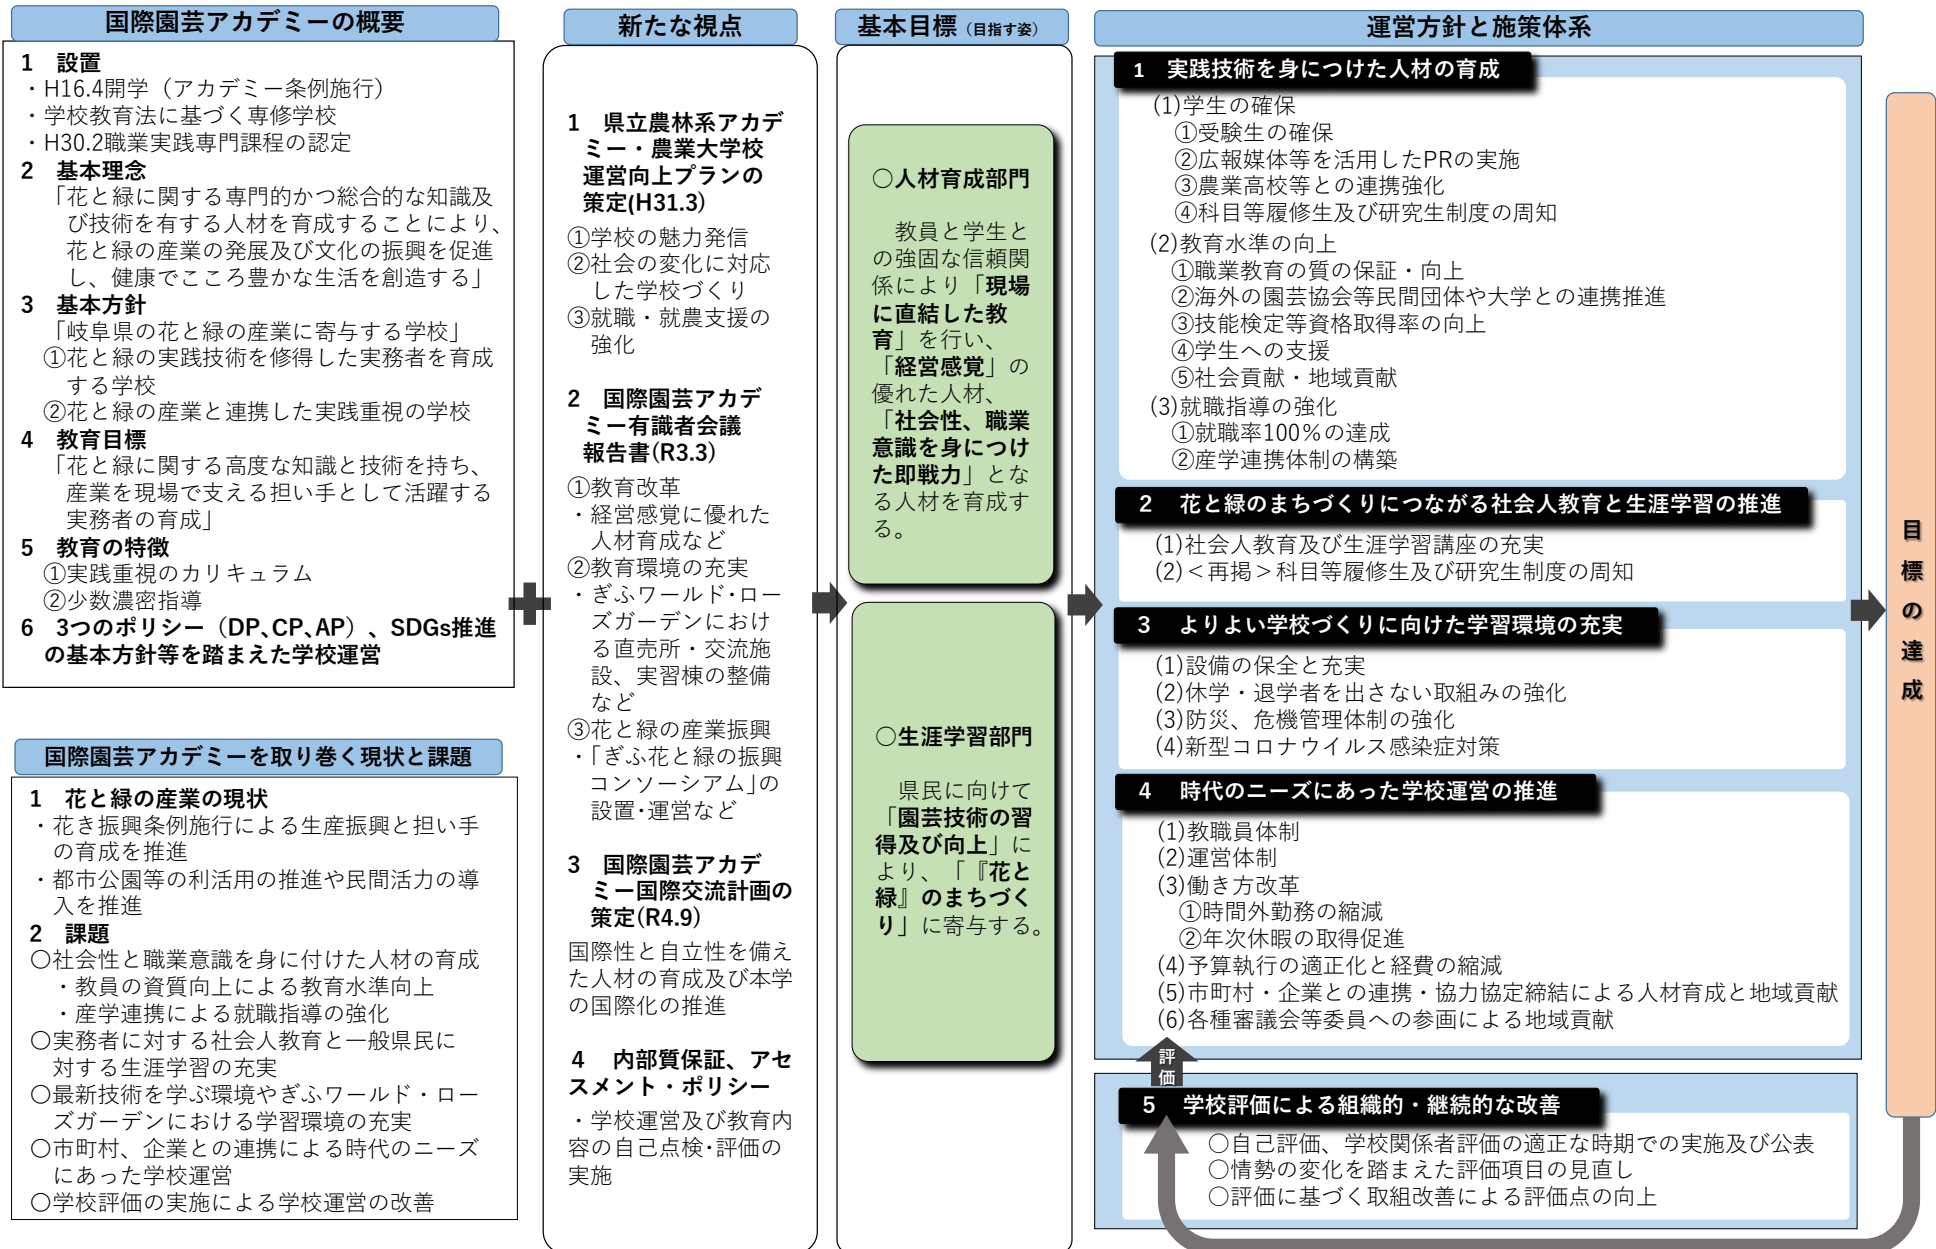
国際園芸アカデミーの概要

1　設置
・H16.4開学（アカデミー条例施行）
・学校教育法に基づく専修学校
・H30.2職業実践専門課程の認定
2　基本理念
「花と緑に関する専門的かつ総合的な知識及び技術を有する人材を育成することにより、花と緑の産業の発展及び文化の振興を促進し、健康でこころ豊かな生活を創造する」
3　基本方針
「岐阜県の花と緑の産業に寄与する学校」
①花と緑の実践技術を修得した実務者を育成する学校
②花と緑の産業と連携した実践重視の学校
4　教育目標
「花と緑に関する高度な知識と技術を持ち、産業を現場で支える担い手として活躍する実務者の育成」
5　教育の特徴
①実践重視のカリキュラム
②少数濃密指導
6　3つのポリシー（DP、CP、AP）、SDGs推進の基本方針等を踏まえた学校運営

国際園芸アカデミーを取り巻く現状と課題

1　花と緑の産業の現状
・花き振興条例施行による生産振興と担い手の育成を推進
・都市公園等の利活用の推進や民間活力の導入を推進
2　課題
〇社会性と職業意識を身に付けた人材の育成
・教員の資質向上による教育水準向上
・産学連携による就職指導の強化
〇実務者に対する社会人教育と一般県民に対する生涯学習の充実
〇最新技術を学ぶ環境やぎふワールド・ローズガーデンにおける学習環境の充実
〇市町村、企業との連携による時代のニーズにあった学校運営
〇学校評価の実施による学校運営の改善

新たな視点

1　県立農林系アカデミー・農業大学校運営向上プランの策定(H31.3)
①学校の魅力発信
②社会の変化に対応した学校づくり
③就職・就農支援の強化

2　国際園芸アカデミー有識者会議報告書(R3.3)
①教育改革
・経営感覚に優れた人材育成など
②教育環境の充実
・ぎふワールド･ローズガーデンにおける直売所・交流施設、実習棟の整備など
③花と緑の産業振興
・「ぎふ花と緑の振興コンソーシアム」の設置･運営など

3　国際園芸アカデミー国際交流計画の策定(R4.9)
国際性と自立性を備えた人材の育成及び本学の国際化の推進

4　内部質保証、アセスメント・ポリシー
・学校運営及び教育内容の自己点検･評価の実施

基本目標（目指す姿）

〇人材育成部門
教員と学生との強固な信頼関係により「現場に直結した教育」を行い、「経営感覚」の優れた人材、「社会性、職業意識を身につけた即戦力」となる人材を育成する。

〇生涯学習部門
県民に向けて「園芸技術の習得及び向上」により、「『花と緑』のまちづくり」に寄与する。

運営方針と施策体系

1　実践技術を身につけた人材の育成
(1)学生の確保
①受験生の確保
②広報媒体等を活用したPRの実施
③農業高校等との連携強化
④科目等履修生及び研究生制度の周知
(2)教育水準の向上
①職業教育の質の保証・向上
②海外の園芸協会等民間団体や大学との連携推進
③技能検定等資格取得率の向上
④学生への支援
⑤社会貢献・地域貢献
(3)就職指導の強化
①就職率100％の達成
②産学連携体制の構築

2　花と緑のまちづくりにつながる社会人教育と生涯学習の推進
(1)社会人教育及び生涯学習講座の充実
(2)＜再掲＞科目等履修生及び研究生制度の周知

3　よりよい学校づくりに向けた学習環境の充実
(1)設備の保全と充実
(2)休学・退学者を出さない取組みの強化
(3)防災、危機管理体制の強化
(4)新型コロナウイルス感染症対策

4　時代のニーズにあった学校運営の推進
(1)教職員体制
(2)運営体制
(3)働き方改革
①時間外勤務の縮減
②年次休暇の取得促進
(4)予算執行の適正化と経費の縮減
(5)市町村・企業との連携・協力協定締結による人材育成と地域貢献
(6)各種審議会等委員への参画による地域貢献

評価

5　学校評価による組織的・継続的な改善
〇自己評価、学校関係者評価の適正な時期での実施及び公表
〇情勢の変化を踏まえた評価項目の見直し
〇評価に基づく取組改善による評価点の向上

目標の達成